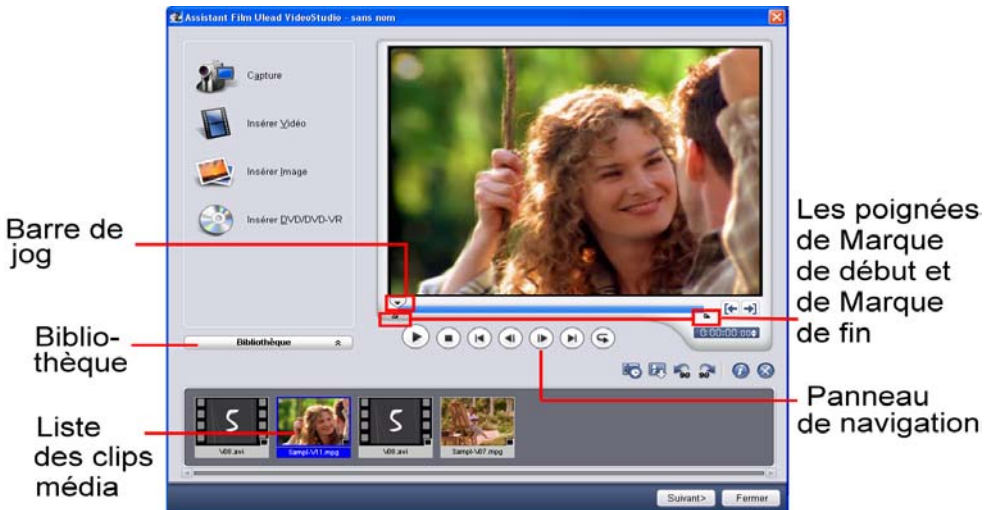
Assistant Film Ulead VideoStudio - sans nom

Capture

Insérer Vidéo

Insérer Image

Insérer DVD/DVD-VR

Barre de jog

Les poignées de Marque de début et de Marque de fin

Biblio-thèque

Bibliothèque

0:00:00:00

Panneau de navigation

Liste des clips média

V09.avi

Sampl-V11.mpg

V09.avi

Sampl-V07.mpg

Suivant>

Fermer